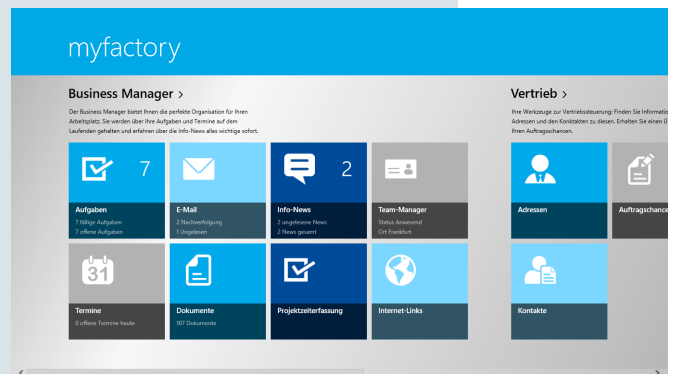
myfactory

Business Manager ›

Der Business Manager bietet Ihnen die perfekte Organisation für Ihren Arbeitsplatz. Sie werden über Ihre Aufgaben und Termine auf dem Laufenden gehalten und erfahren über die Info-News alles wichtige sofort.

7
Aufgaben
7 fällige Aufgaben
7 offene Aufgaben

E-Mail
2 Nachverfolgung
1 Ungelesen

2
Info-News
2 ungelesene News
2 News gesamt

Team-Manager
Status Anwesend
Ort Frankfurt

31
Termine
0 offene Termine heute

Dokumente
107 Dokumente

Projektzeiterfassung

Internet-Links

Vertrieb ›

Ihre Werkzeuge zur Vertriebssteuerung: Finden Sie Informatio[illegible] Adressen und den Kontakten zu diesen. Erhalten Sie einen Ü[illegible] Ihren Auftragschancen.

Adressen

Auftragschance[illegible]

Kontakte